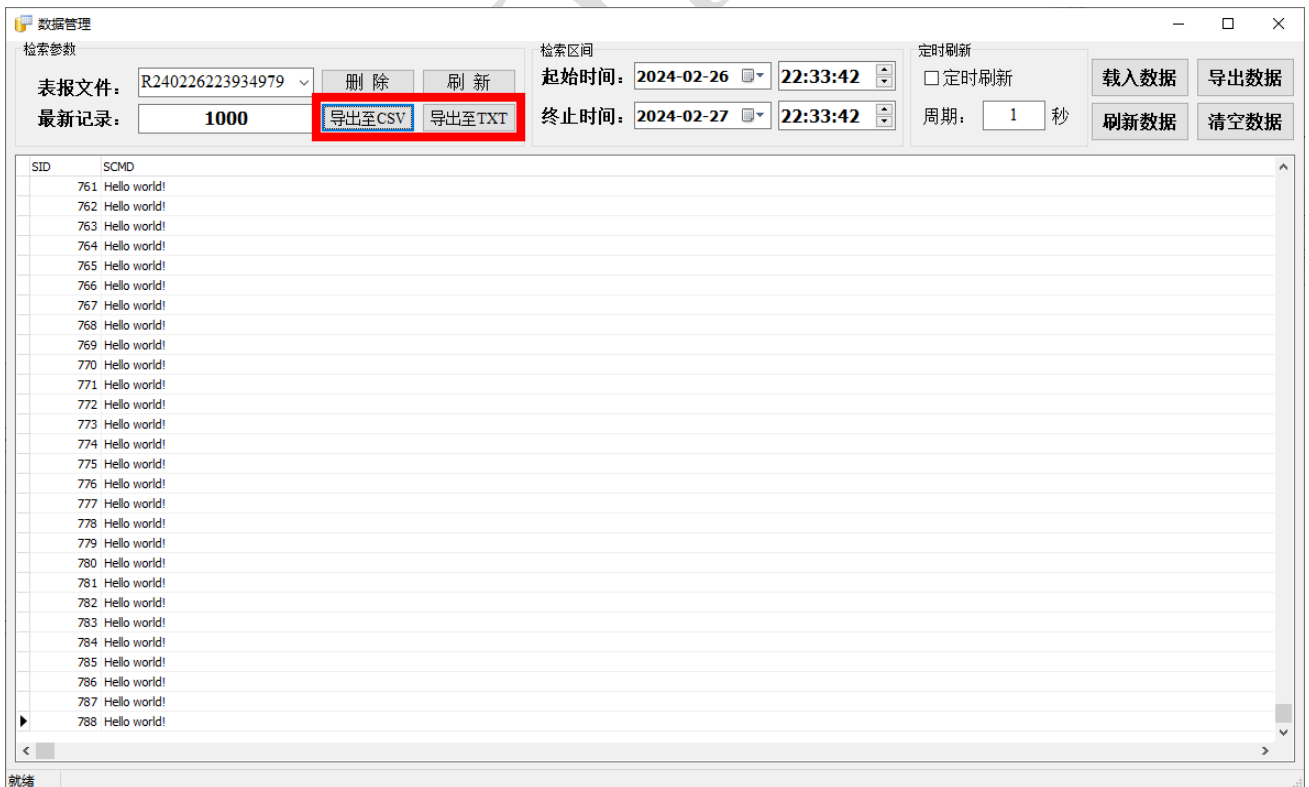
数据管理

检索参数
表报文件： R240226223934979
删 除
刷 新
最新记录： 1000
导出至CSV
导出至TXT

检索区间
起始时间： 2024-02-26 22:33:42
终止时间： 2024-02-27 22:33:42

定时刷新
☐定时刷新
周期： 1 秒

载入数据
导出数据
刷新数据
清空数据

| SID | SCMD |
|---|---|
| 761 | Hello world! |
| 762 | Hello world! |
| 763 | Hello world! |
| 764 | Hello world! |
| 765 | Hello world! |
| 766 | Hello world! |
| 767 | Hello world! |
| 768 | Hello world! |
| 769 | Hello world! |
| 770 | Hello world! |
| 771 | Hello world! |
| 772 | Hello world! |
| 773 | Hello world! |
| 774 | Hello world! |
| 775 | Hello world! |
| 776 | Hello world! |
| 777 | Hello world! |
| 778 | Hello world! |
| 779 | Hello world! |
| 780 | Hello world! |
| 781 | Hello world! |
| 782 | Hello world! |
| 783 | Hello world! |
| 784 | Hello world! |
| 785 | Hello world! |
| 786 | Hello world! |
| 787 | Hello world! |
| 788 | Hello world! |

就绪